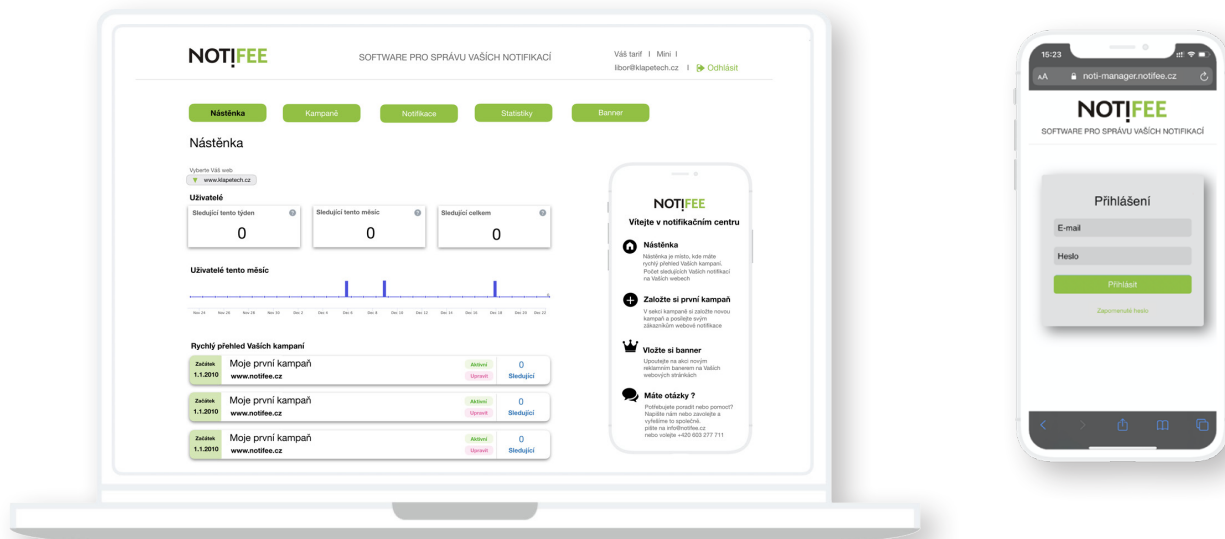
NOTIFEE

SOFTWARE PRO SPRÁVU VAŠICH NOTIFIKACÍ

Váš tarif | Mini |
libor@klapetech.cz | Odhlásit

Nástěnka Kampaně Notifikace Statistiky Banner

Nástěnka

Vyberte Váš web
www.klapetech.cz

Uživatelé

| Sledující tento týden | Sledující tento měsíc | Sledující celkem |
|---|---|---|
| 0 | 0 | 0 |

Uživatelé tento měsíc

Nov 24 Nov 26 Nov 28 Nov 30 Dec 2 Dec 4 Dec 6 Dec 8 Dec 10 Dec 12 Dec 14 Dec 16 Dec 18 Dec 20 Dec 22

Rychlý přehled Vašich kampaní

Začátek 1.1.2010 Moje první kampaň www.notifee.cz Aktivní Upravit 0 Sledující

Začátek 1.1.2010 Moje první kampaň www.notifee.cz Aktivní Upravit 0 Sledující

Začátek 1.1.2010 Moje první kampaň www.notifee.cz Aktivní Upravit 0 Sledující

NOTIFEE
Vítejte v notifikačním centru

Nástěnka
Nástěnka je místo, kde máte rychlý přehled Vašich kampaní. Počet sledujících Vašich notifikací na Vašich webech

Založte si první kampaň
V sekci kampaně si založte novou kampaň a posílejte svým zákazníkům webové notifikace

Vložte si banner
Upozetějte na akci novým reklamním bannerem na Vašich webových stránkách

Máte otázky ?
Potřebujete poradit nebo pomoct? Napište nám nebo zavolejte a vyřešíme to společně. pište na info@notifee.cz nebo volejte +420 603 277 711

15:23
AA noti-manager.notifee.cz

NOTIFEE
SOFTWARE PRO SPRÁVU VAŠICH NOTIFIKACÍ

Přihlášení
E-mail
Heslo
Přihlásit
Zapomenuté heslo